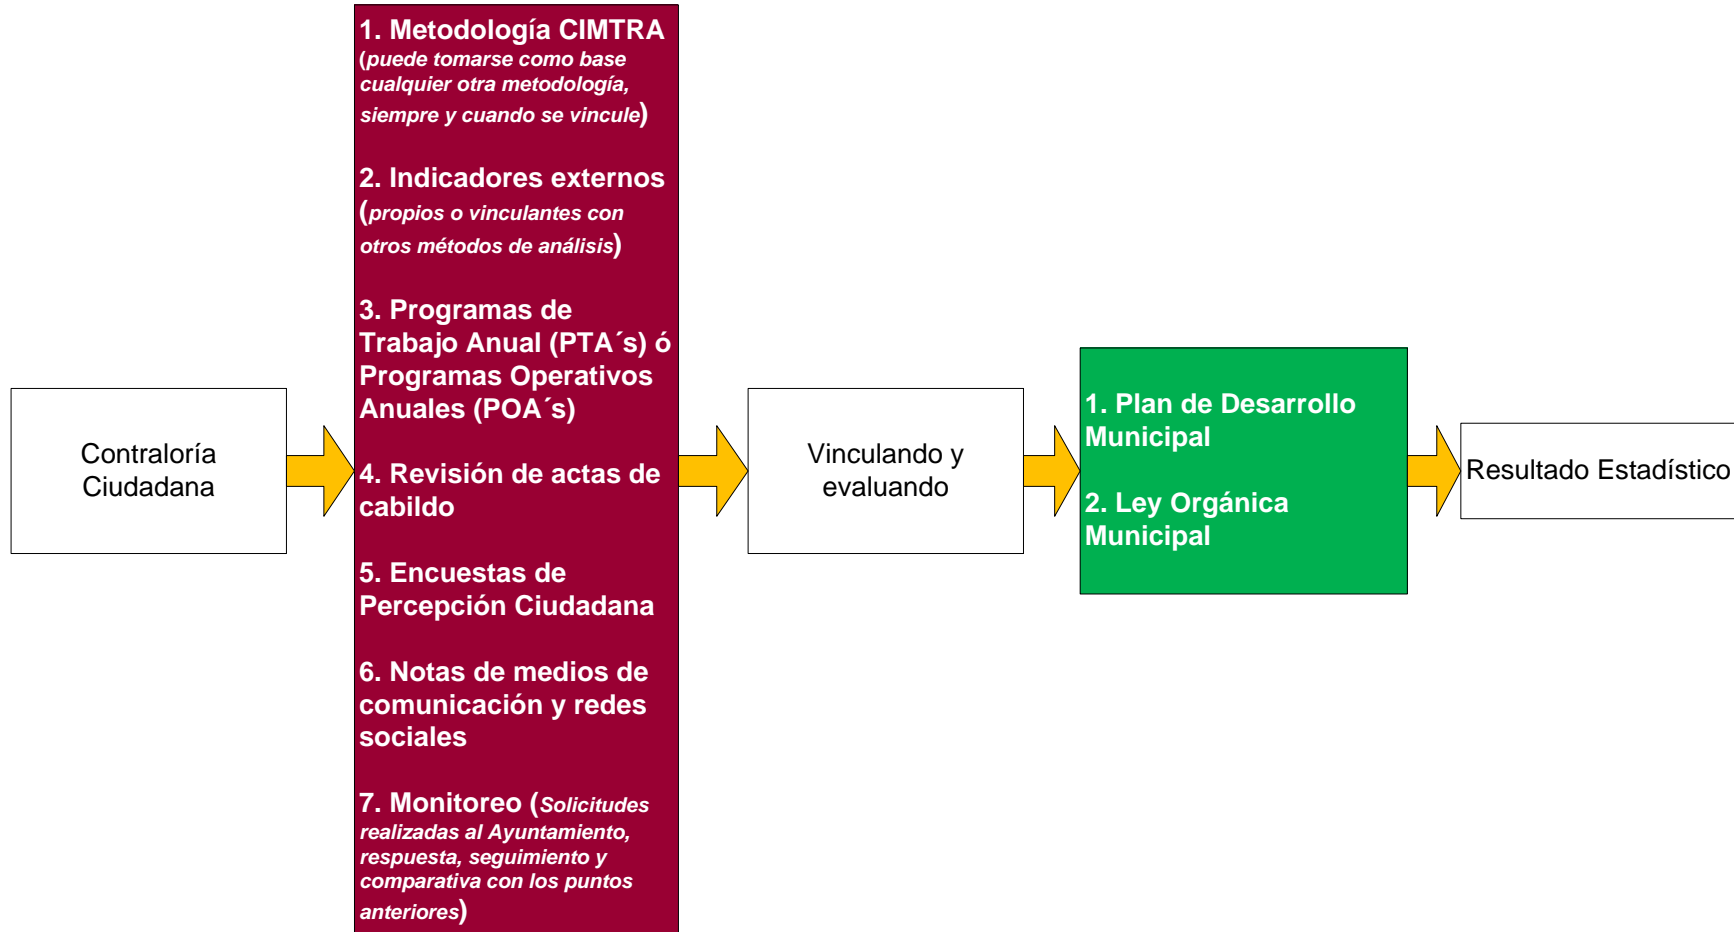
Contraloría Ciudadana

1. Metodología CIMTRA (puede tomarse como base cualquier otra metodología, siempre y cuando se vincule)

2. Indicadores externos (propios o vinculantes con otros métodos de análisis)

3. Programas de Trabajo Anual (PTA´s) ó Programas Operativos Anuales (POA´s)

4. Revisión de actas de cabildo

5. Encuestas de Percepción Ciudadana

6. Notas de medios de comunicación y redes sociales

7. Monitoreo (Solicitudes realizadas al Ayuntamiento, respuesta, seguimiento y comparativa con los puntos anteriores)

Vinculando y evaluando

1. Plan de Desarrollo Municipal

2. Ley Orgánica Municipal

Resultado Estadístico